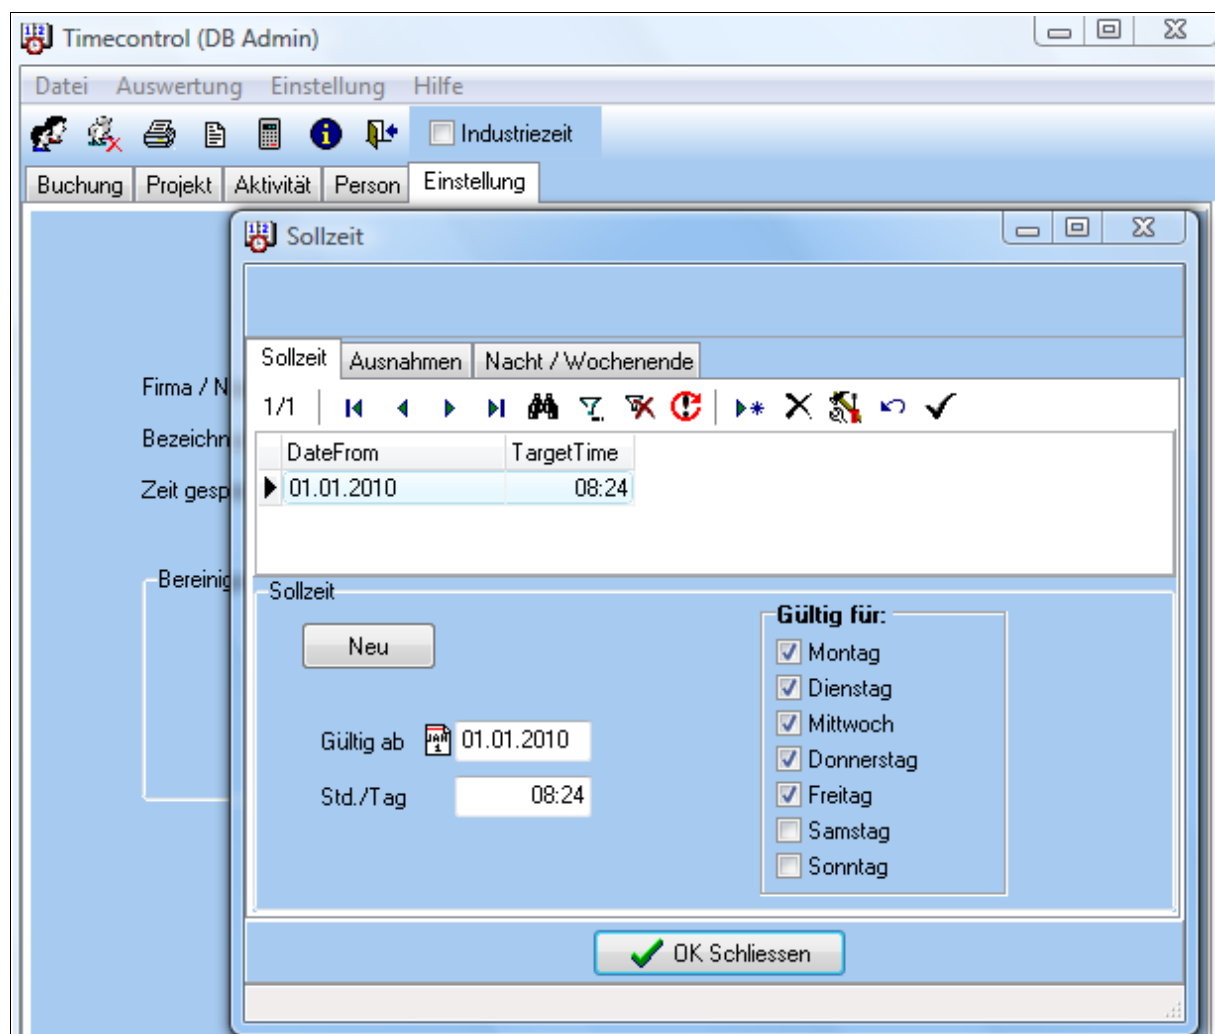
Timecontrol (DB Admin)

Datei Auswertung Einstellung Hilfe

Industriezeit

Buchung Projekt Aktivität Person Einstellung

Firma / N

Bezeichn

Zeit gesp

Bereinig

Sollzeit

Sollzeit Ausnahmen Nacht / Wochenende

1/1

| DateFrom | TargetTime |
|---|---|
| 01.01.2010 | 08:24 |

Sollzeit

Neu

Gültig ab 01.01.2010

Std./Tag 08:24

Gültig für:

Montag
Dienstag
Mittwoch
Donnerstag
Freitag
Samstag
Sonntag

OK Schliessen